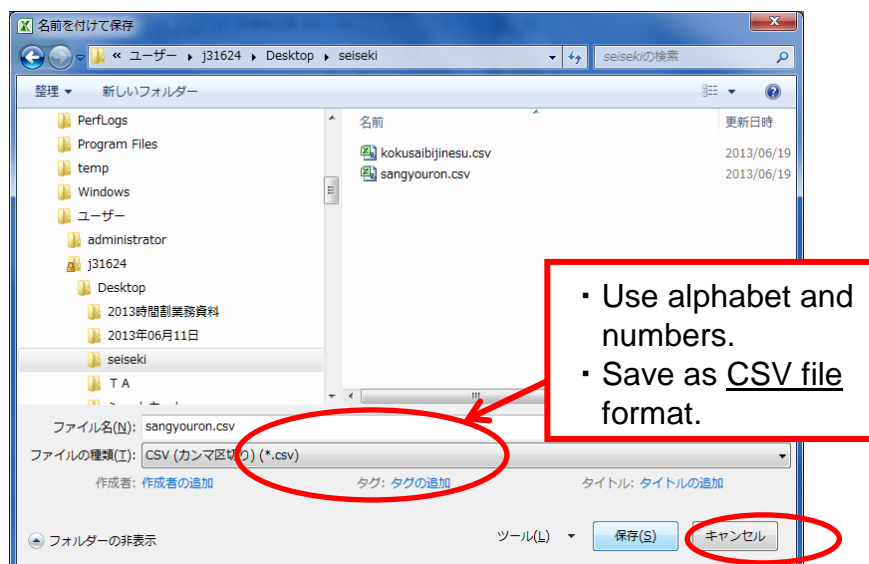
名前を付けて保存

« ユーザー ▸ j31624 ▸ Desktop ▸ seiseki

seisekiの検索

整理 ▾ 新しいフォルダー

PerfLogs
Program Files
temp
Windows
ユーザー
administrator
j31624
Desktop
2013時間割業務資料
2013年06月11日
seiseki
TA
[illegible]

名前 更新日時
kokusaibijinesu.csv 2013/06/19
sangyouron.csv 2013/06/19

・Use alphabet and numbers.
・Save as CSV file format.

ファイル名(N): sangyouron.csv
ファイルの種類(T): CSV (カンマ区切り) (*.csv)
作成者: 作成者の追加 タグ: タグの追加 タイトル: タイトルの追加

フォルダーの非表示 ツール(L) ▾ 保存(S) キャンセル